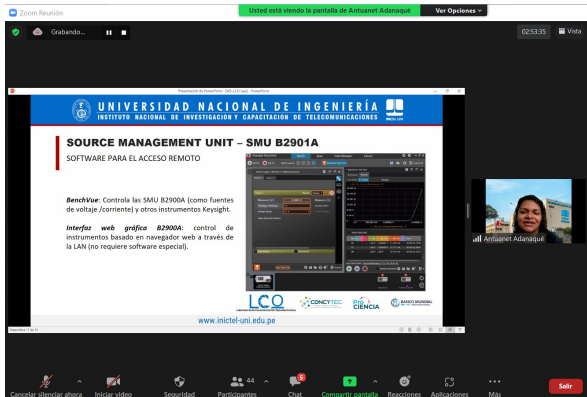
Zoom Reunión

Usted está viendo la pantalla de Antuanet Adanaqué

Ver Opciones

Grabando...

02:53:35

Vista

Presentación de PowerPoint - [WS-LCO.ppt] - PowerPoint

UNIVERSIDAD NACIONAL DE INGENIERÍA

INSTITUTO NACIONAL DE INVESTIGACIÓN Y CAPACITACIÓN DE TELECOMUNICACIONES

SOURCE MANAGEMENT UNIT – SMU B2901A

SOFTWARE PARA EL ACCESO REMOTO

BenchVue: Controla las SMU B2900A (como fuentes de voltaje /corriente) y otros instrumentos Keysight.

Interfaz web gráfica B2900A: control de instrumentos basado en navegador web a través de la LAN (no requiere software especial).

LCO

CONCYTEC

Pro CIENCIA

BANCO MUNDIAL

www.inictel-uni.edu.pe

Diapositiva 11 de 21

Antuanet Adanaqué

Cancelar silenciar ahora

Iniciar video

Seguridad

44 Participantes

5 Chat

Compartir pantalla

Reacciones

Aplicaciones

Más

Salir